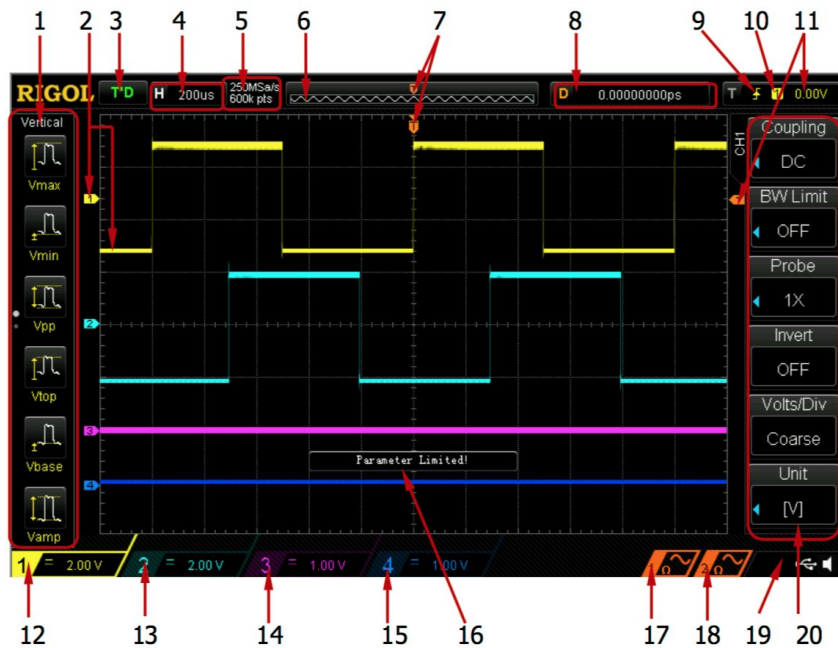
1 2 3 4 5 6 7 8 9 10 11

RIGOL T'D H 200us 250MSa/s 600k pts T D 0.00000000ps T 1 0.00V

Vertical

Vmax

Vmin

Vpp

Vtop

Vbase

Vamp

1

2

3

4

T

CH1

Coupling

DC

BW Limit

OFF

Probe

1X

Invert

OFF

Volts/Div

Coarse

Unit

[V]

Parameter Limited!

1 = 2.00 V 2 = 2.00 V 3 = 1.00 V 4 = 1.00 V

1 2

12 13 14 15 16 17 18 19 20